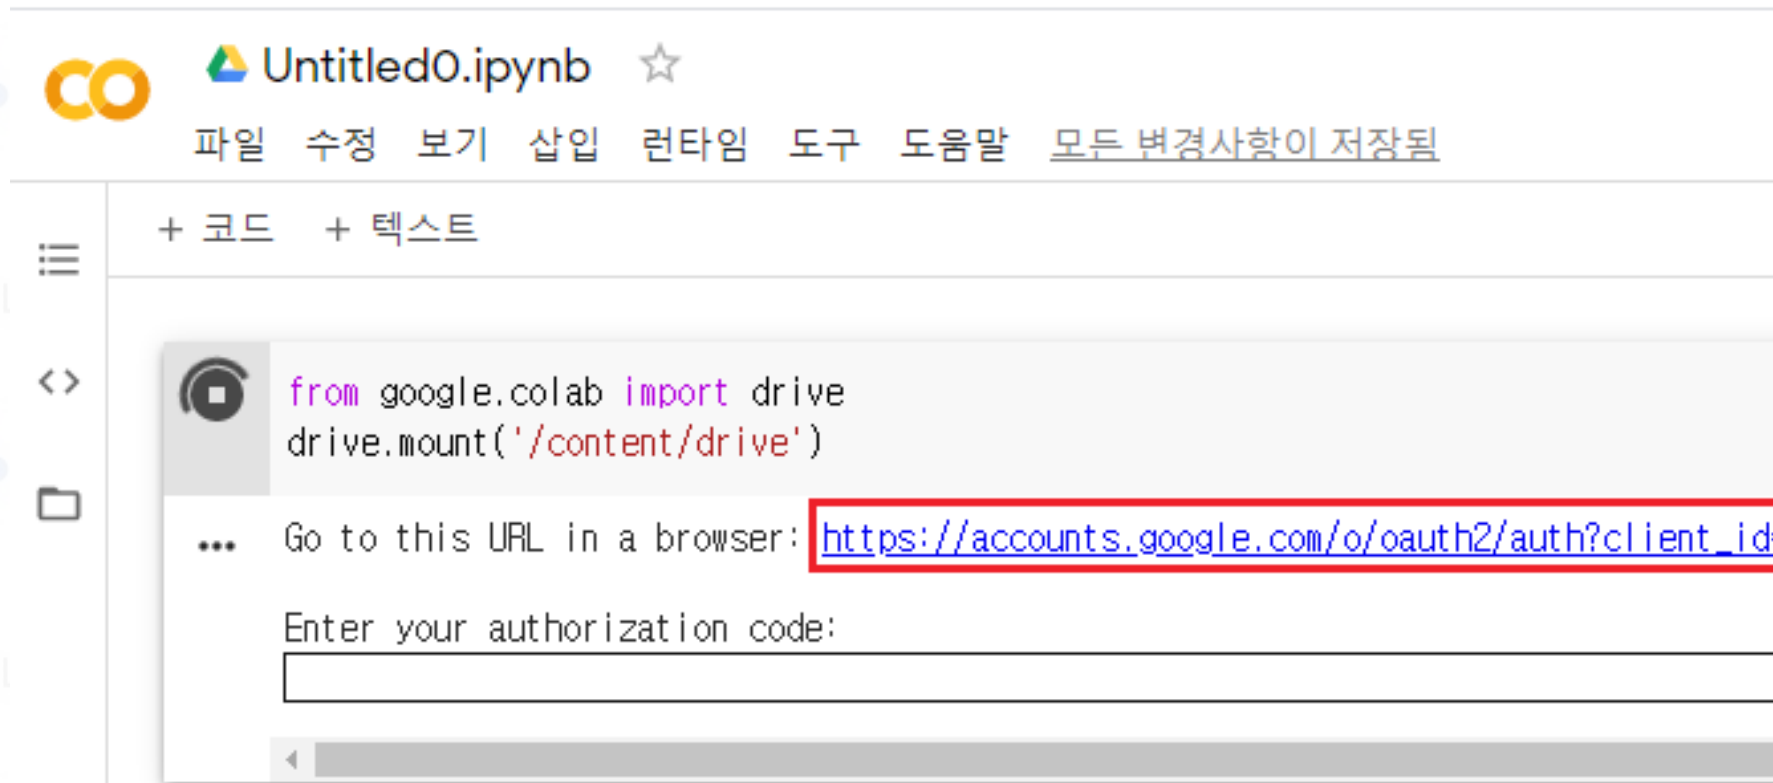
CO Untitled0.ipynb ☆

파일 수정 보기 삽입 런타임 도구 도움말 모든 변경사항이 저장됨

+ 코드 + 텍스트

from google.colab import drive
drive.mount('/content/drive')

...

Go to this URL in a browser: https://accounts.google.com/o/oauth2/auth?client_id

Enter your authorization code: